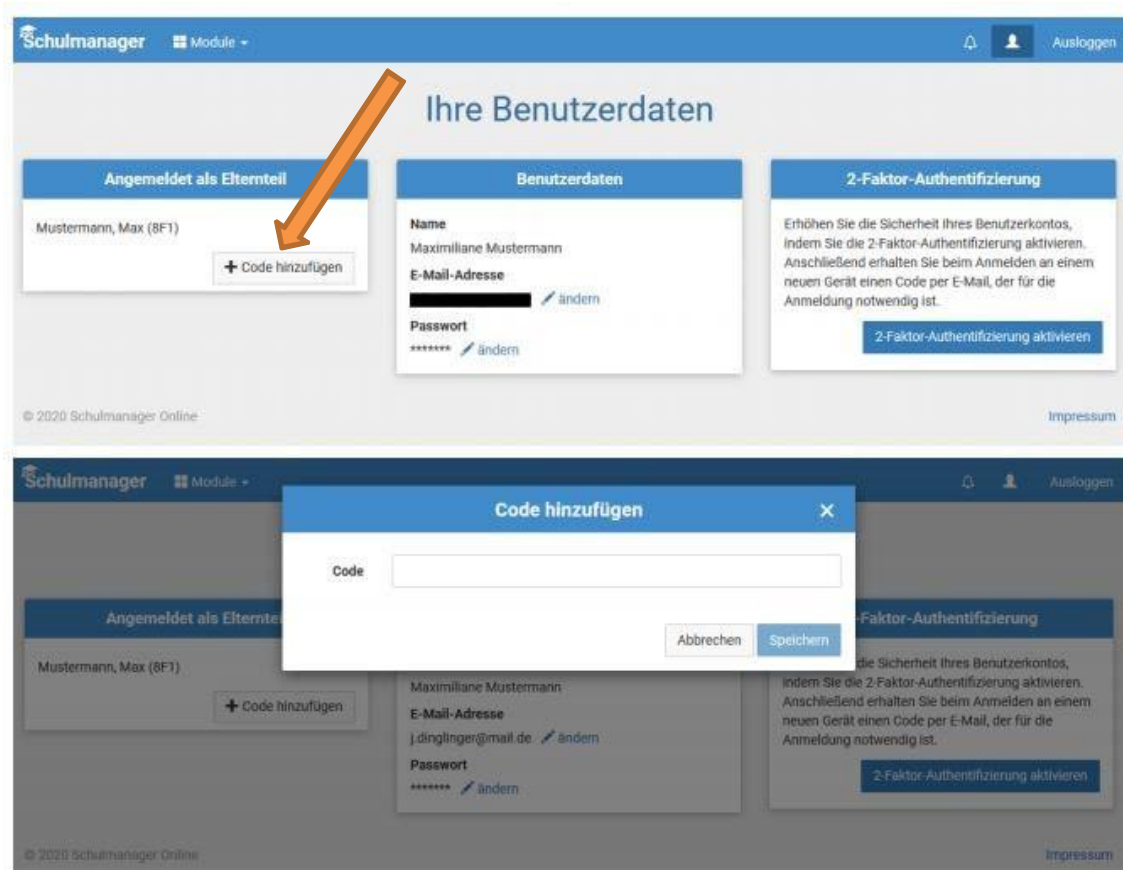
Schulmanager Module Ausloggen

Ihre Benutzerdaten

Angemeldet als Elternteil

Mustermann, Max (8F1)

+ Code hinzufügen

Benutzerdaten

Name
Maximiliane Mustermann
E-Mail-Adresse
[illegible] ändern
Passwort
******* ändern

2-Faktor-Authentifizierung

Erhöhen Sie die Sicherheit Ihres Benutzerkontos, indem Sie die 2-Faktor-Authentifizierung aktivieren. Anschließend erhalten Sie beim Anmelden an einem neuen Gerät einen Code per E-Mail, der für die Anmeldung notwendig ist.

2-Faktor-Authentifizierung aktivieren

© 2020 Schulmanager Online

Impressum

Schulmanager Module Ausloggen

Code hinzufügen ×

Code

Abbrechen Speichern

Angemeldet als Elternte

Mustermann, Max (8F1)

+ Code hinzufügen

Maximiliane Mustermann
E-Mail-Adresse
j.dinglinger@mail.de ändern
Passwort
******* ändern

-Faktor-Authentifizierung

die Sicherheit Ihres Benutzerkontos, indem Sie die 2-Faktor-Authentifizierung aktivieren. Anschließend erhalten Sie beim Anmelden an einem neuen Gerät einen Code per E-Mail, der für die Anmeldung notwendig ist.

2-Faktor-Authentifizierung aktivieren

© 2020 Schulmanager Online

Impressum